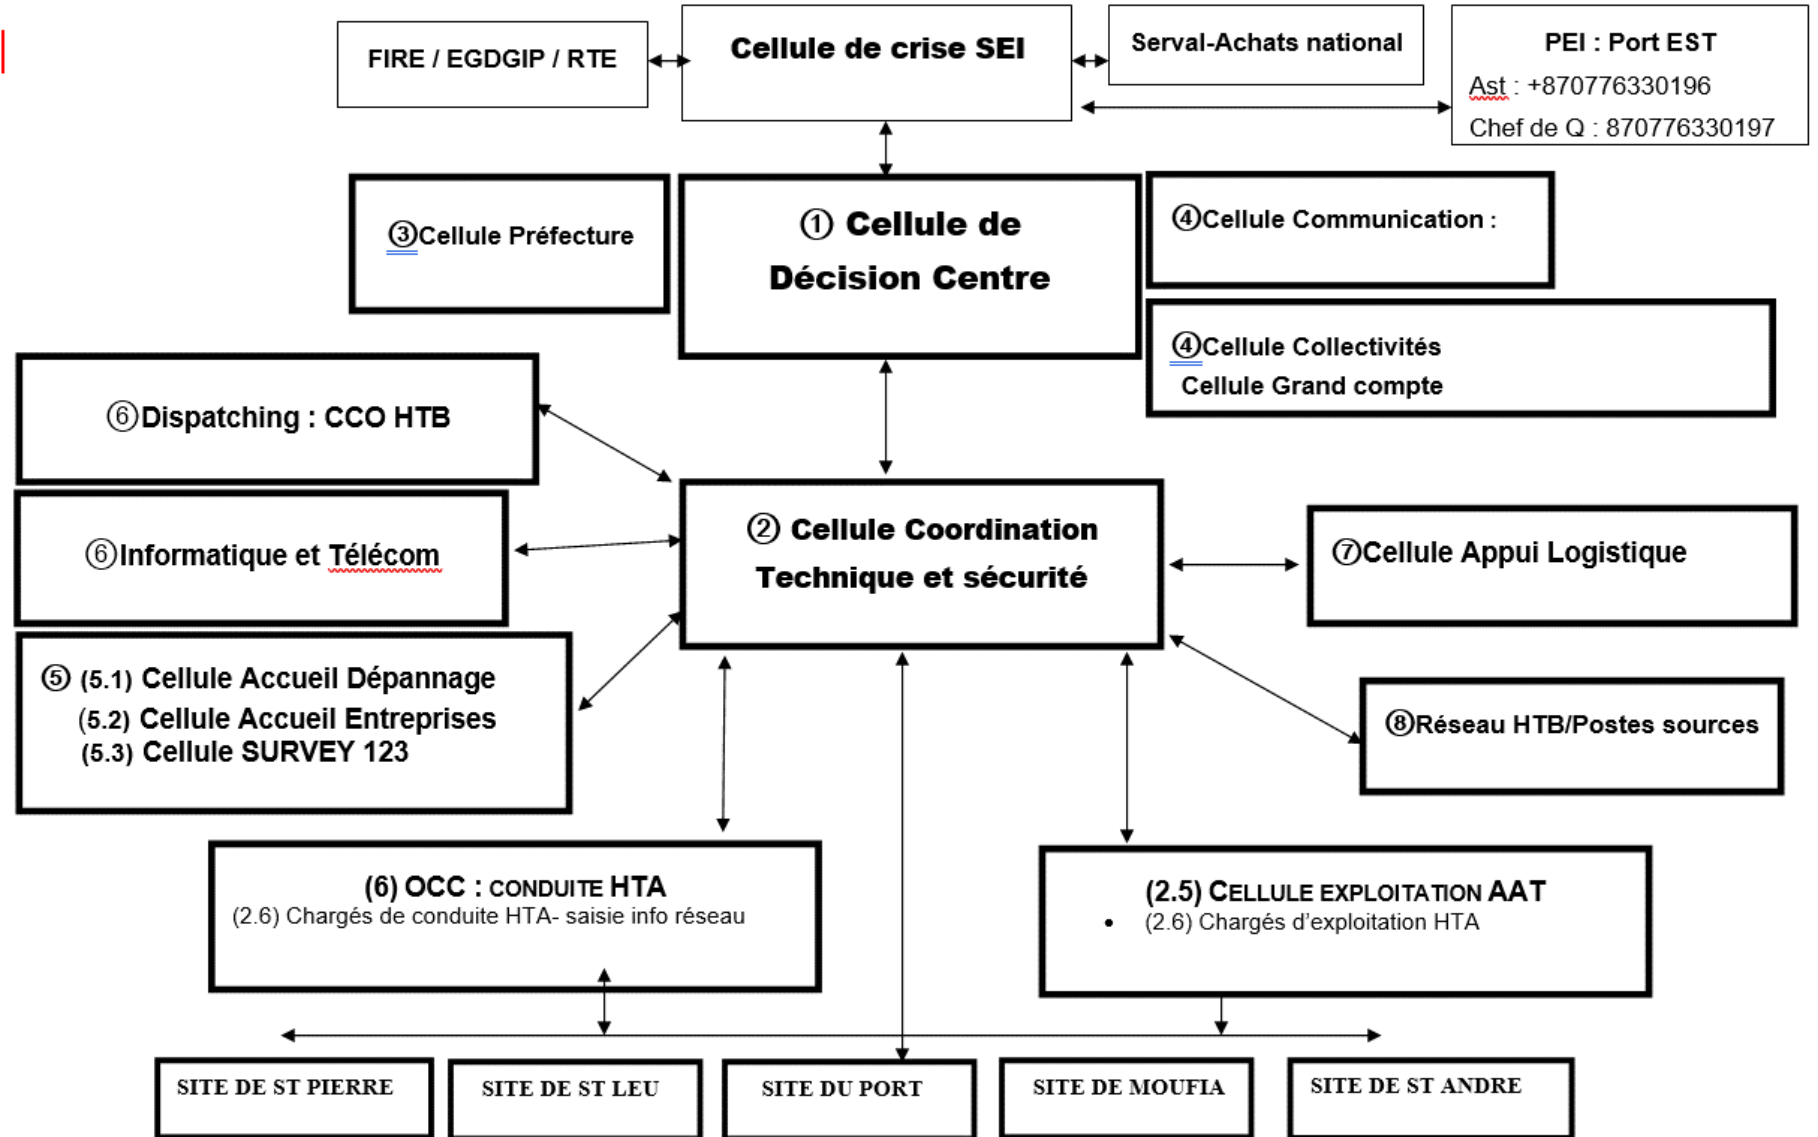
FIRE / EGDGIP / RTE

Cellule de crise SEI

Serval-Achats national

PEI : Port EST
Ast : +870776330196
Chef de Q : 870776330197

③Cellule Préfecture

① Cellule de Décision Centre

④Cellule Communication :

④Cellule Collectivités
Cellule Grand compte

⑥Dispatching : CCO HTB

⑥Informatique et Télécom

② Cellule Coordination Technique et sécurité

⑦Cellule Appui Logistique

⑤ (5.1) Cellule Accueil Dépannage
(5.2) Cellule Accueil Entreprises
(5.3) Cellule SURVEY 123

⑧Réseau HTB/Postes sources

(6) OCC : CONDUITE HTA
(2.6) Chargés de conduite HTA- saisie info réseau

(2.5) CELLULE EXPLOITATION AAT
• (2.6) Chargés d'exploitation HTA

SITE DE ST PIERRE

SITE DE ST LEU

SITE DU PORT

SITE DE MOUFIA

SITE DE ST ANDRE